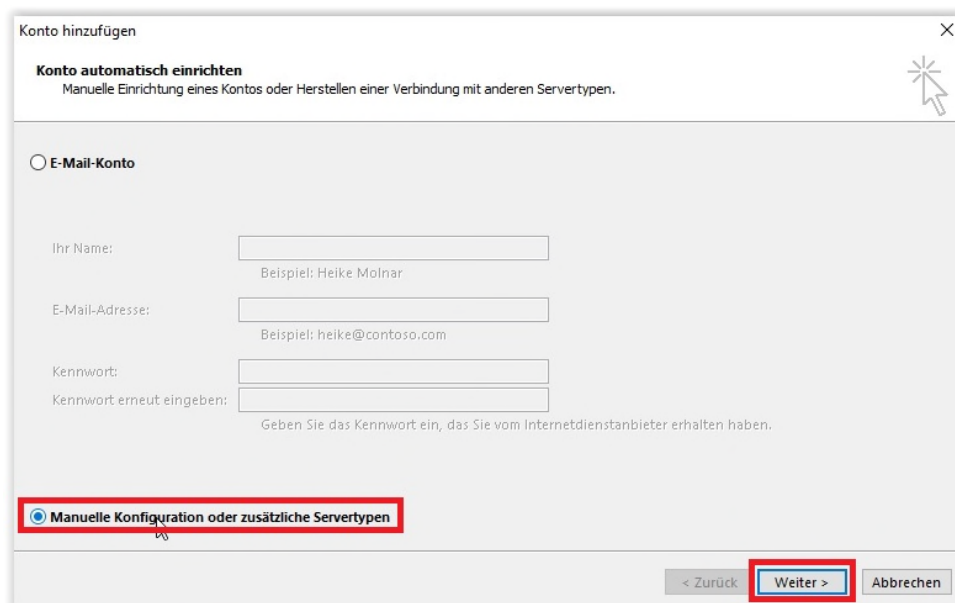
Konto hinzufügen

Konto automatisch einrichten
Manuelle Einrichtung eines Kontos oder Herstellen einer Verbindung mit anderen Servertypen.

E-Mail-Konto

Ihr Name:
Beispiel: Heike Molnar

E-Mail-Adresse:
Beispiel: heike@contoso.com

Kennwort:
Kennwort erneut eingeben:
Geben Sie das Kennwort ein, das Sie vom Internetdienstanbieter erhalten haben.

Manuelle Konfiguration oder zusätzliche Servertypen

< Zurück
Weiter >
Abbrechen